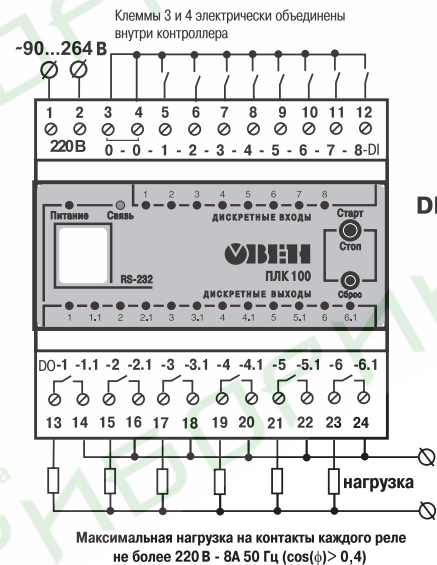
Клеммы 3 и 4 электрически объединены внутри контроллера

~90...264 В

1 2 3 4 5 6 7 8 9 10 11 12

220 В 0 - 0 - 1 - 2 - 3 - 4 - 5 - 6 - 7 - 8-DI

1 2 3 4 5 6 7 8

Питание Связь

ДИСКРЕТНЫЕ ВХОДЫ

Старт
Стоп

RS-232

ОВЕН

ПЛК 100

ДИСКРЕТНЫЕ ВЫХОДЫ

Сброс

1 1.1 2 2.1 3 3.1 4 4.1 5 5.1 6 6.1

DI

DO-1 -1.1 -2 -2.1 -3 -3.1 -4 -4.1 -5 -5.1 -6 -6.1

13 14 15 16 17 18 19 20 21 22 23 24

нагрузка

Максимальная нагрузка на контакты каждого реле не более 220 В - 8А 50 Гц ($\cos(\phi) > 0,4$)